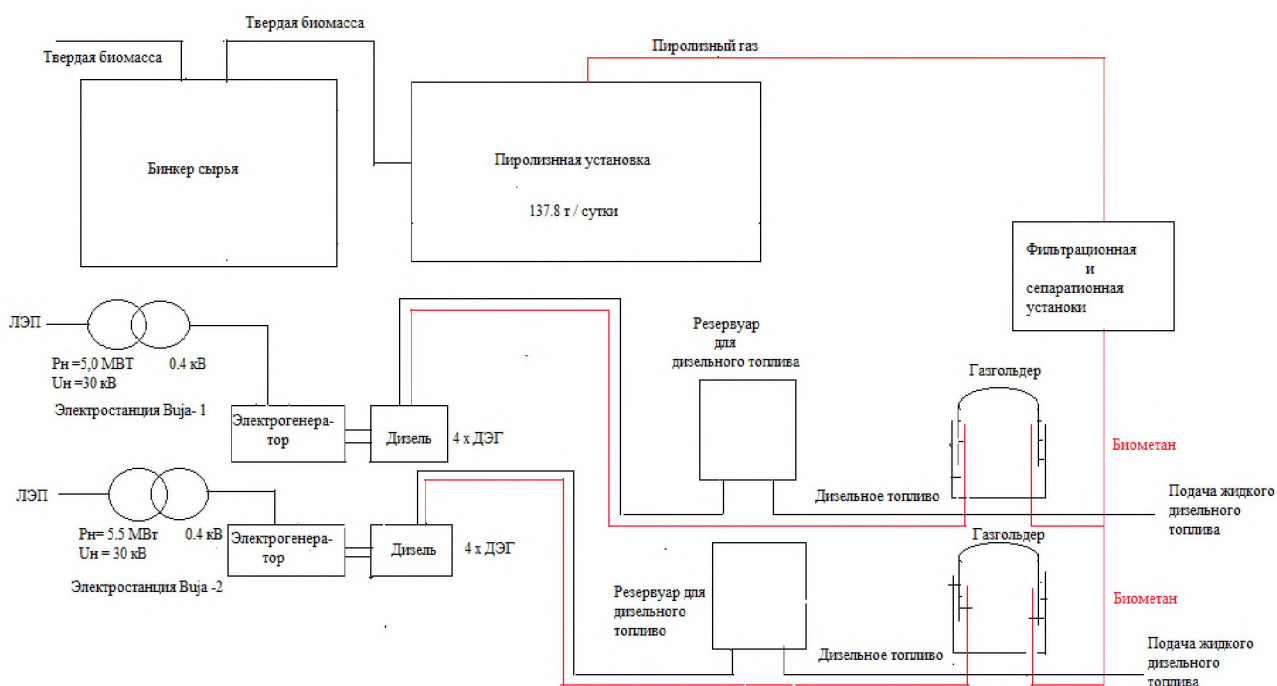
Твердая биомасса

Твердая биомасса

Пиролизный газ

Бинкер сырья

Пиролизнная установка

137.8 т / сутки

Фильтрационная и сепарационная установки

ЛЭП

Рн =5,0 МВТ
Uн =30 кВ

0.4 кВ

Электростанция Buja- 1

Электрогенератор

Дизель

4 х ДЭГ

Резервуар для дизельного топлива

Газгольдер

Биометан

Дизельное топливо

Подача жидкого дизельного топлива

ЛЭП

Рн= 5.5 МВт
Uн = 30 кВ

0.4 кВ

Электростанция Buja -2

Электрогенератор

Дизель

4 х ДЭГ

Резервуар для дизельного топливо

Газгольдер

Биометан

Дизельное топливо

Подача жидкого дизельного топлива